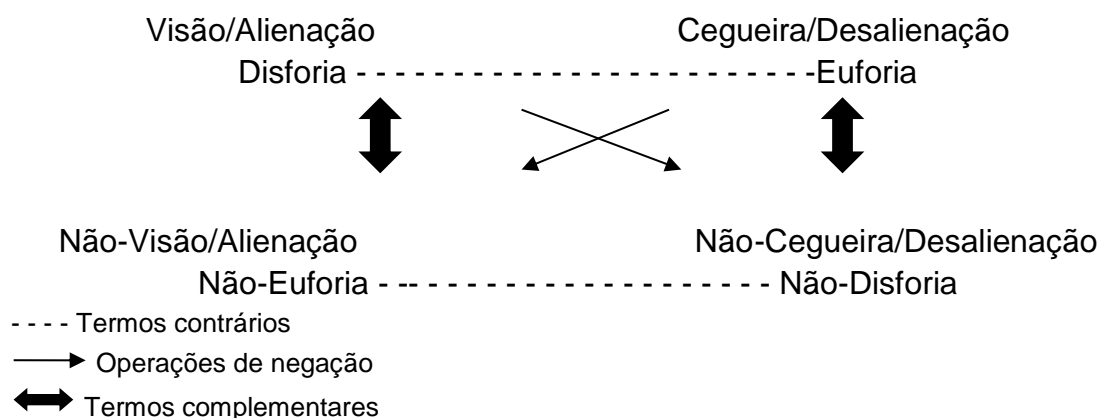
Visão/Alienação

Disforia - - - - - - - - - - - - - - - - - - - - - - - - -Euforia

Cegueira/Desalienação

Não-Visão/Alienação

Não-Euforia - -- - - - - - - - - - - - - - - - - - - Não-Disforia

Não-Cegueira/Desalienação

- - - - Termos contrários

Operações de negação

Termos complementares